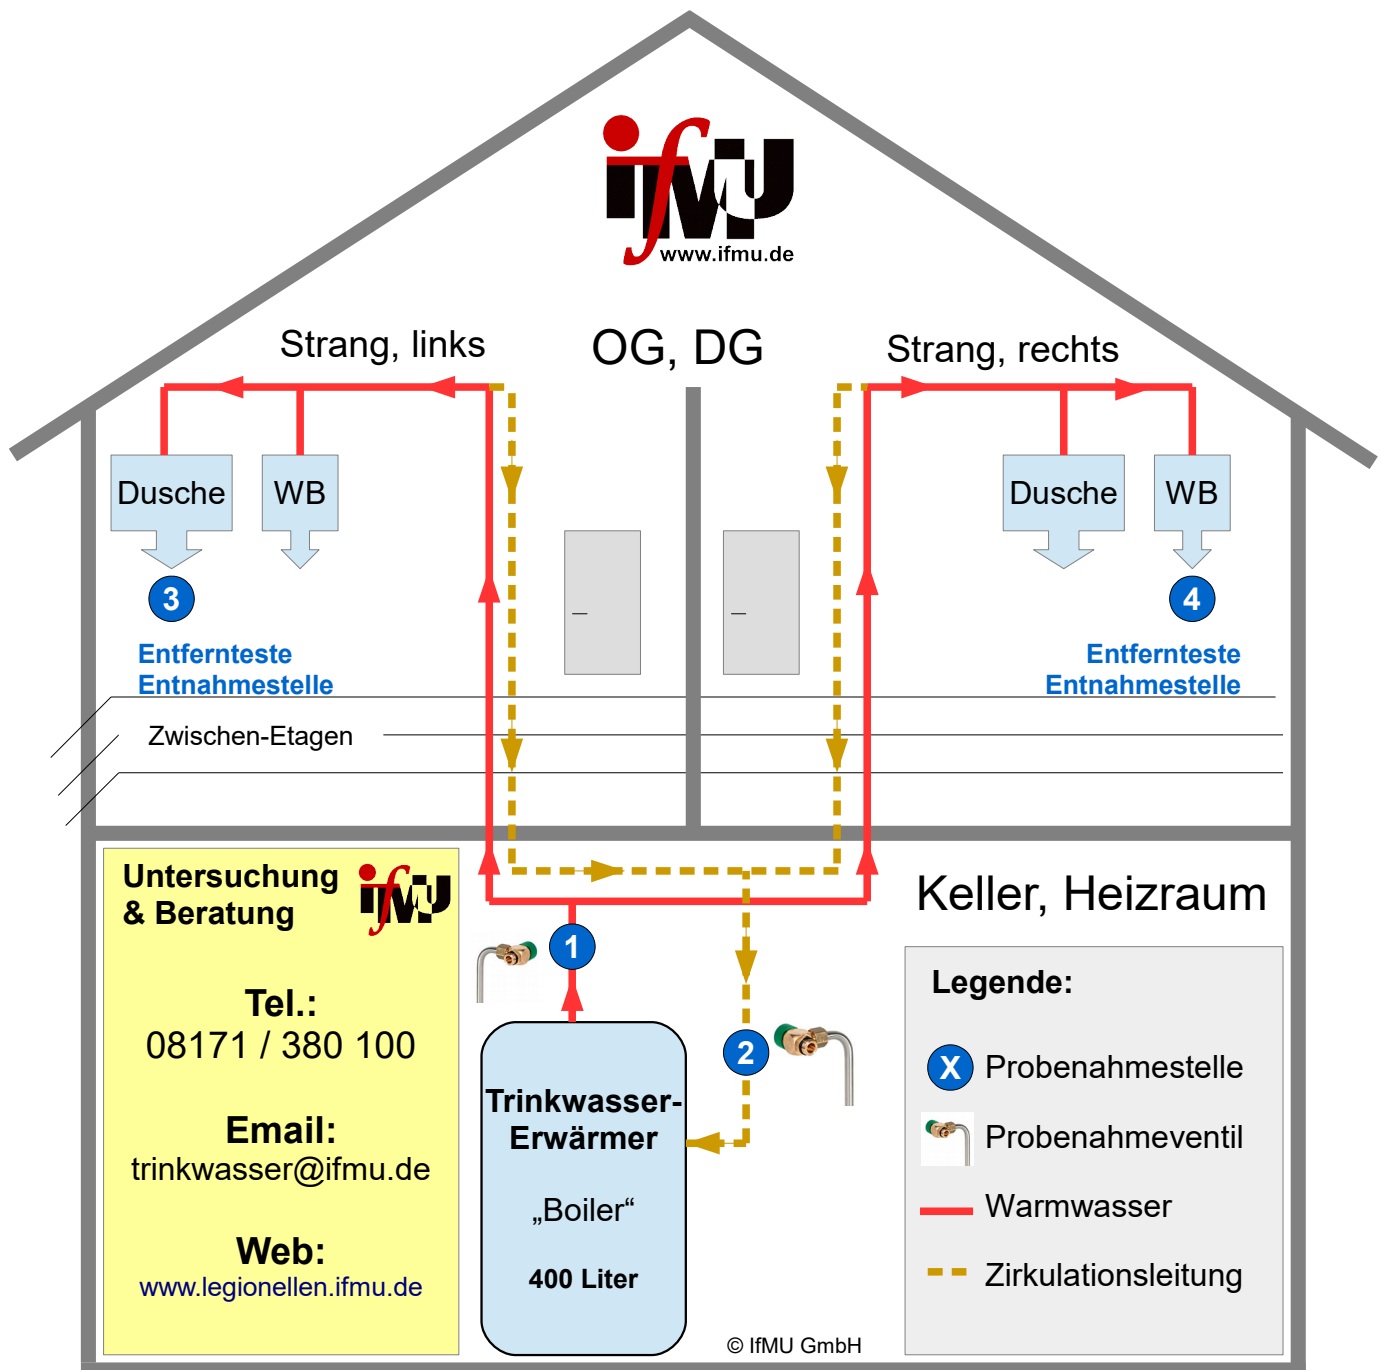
ifMU
www.ifmu.de

Strang, links

OG, DG

Strang, rechts

Dusche

WB

Dusche

WB

3

4

Entfernteste Entnahmestelle

Entfernteste Entnahmestelle

Zwischen-Etagen

Untersuchung & Beratung

ifMU

Keller, Heizraum

1

Tel.:
08171 / 380 100

Email:
trinkwasser@ifmu.de

Web:
www.legionellen.ifmu.de

2

Trinkwasser-Erwärmer

„Boiler“

400 Liter

Legende:

X Probenahmestelle

Probenahmeventil

Warmwasser

Zirkulationsleitung

© IfMU GmbH